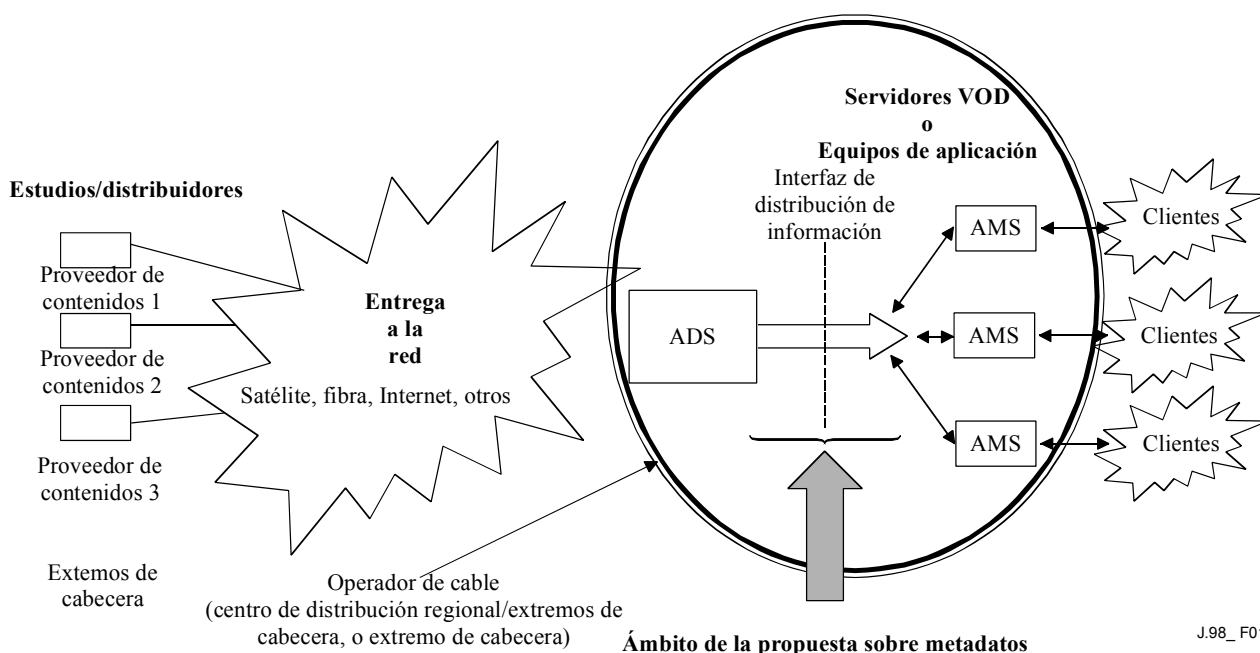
Servidores VOD
o
Equipos de aplicación

Estudios/distribuidores

Proveedor de contenidos 1

Proveedor de contenidos 2

Proveedor de contenidos 3

Extemos de cabecera

Entrega a la red

Satélite, fibra, Internet, otros

Interfaz de distribución de información

ADS

AMS

AMS

AMS

Clientes

Clientes

Clientes

Operador de cable (centro de distribución regional/extremos de cabecera, o extremo de cabecera)

Ámbito de la propuesta sobre metadatos

J.98_ F01